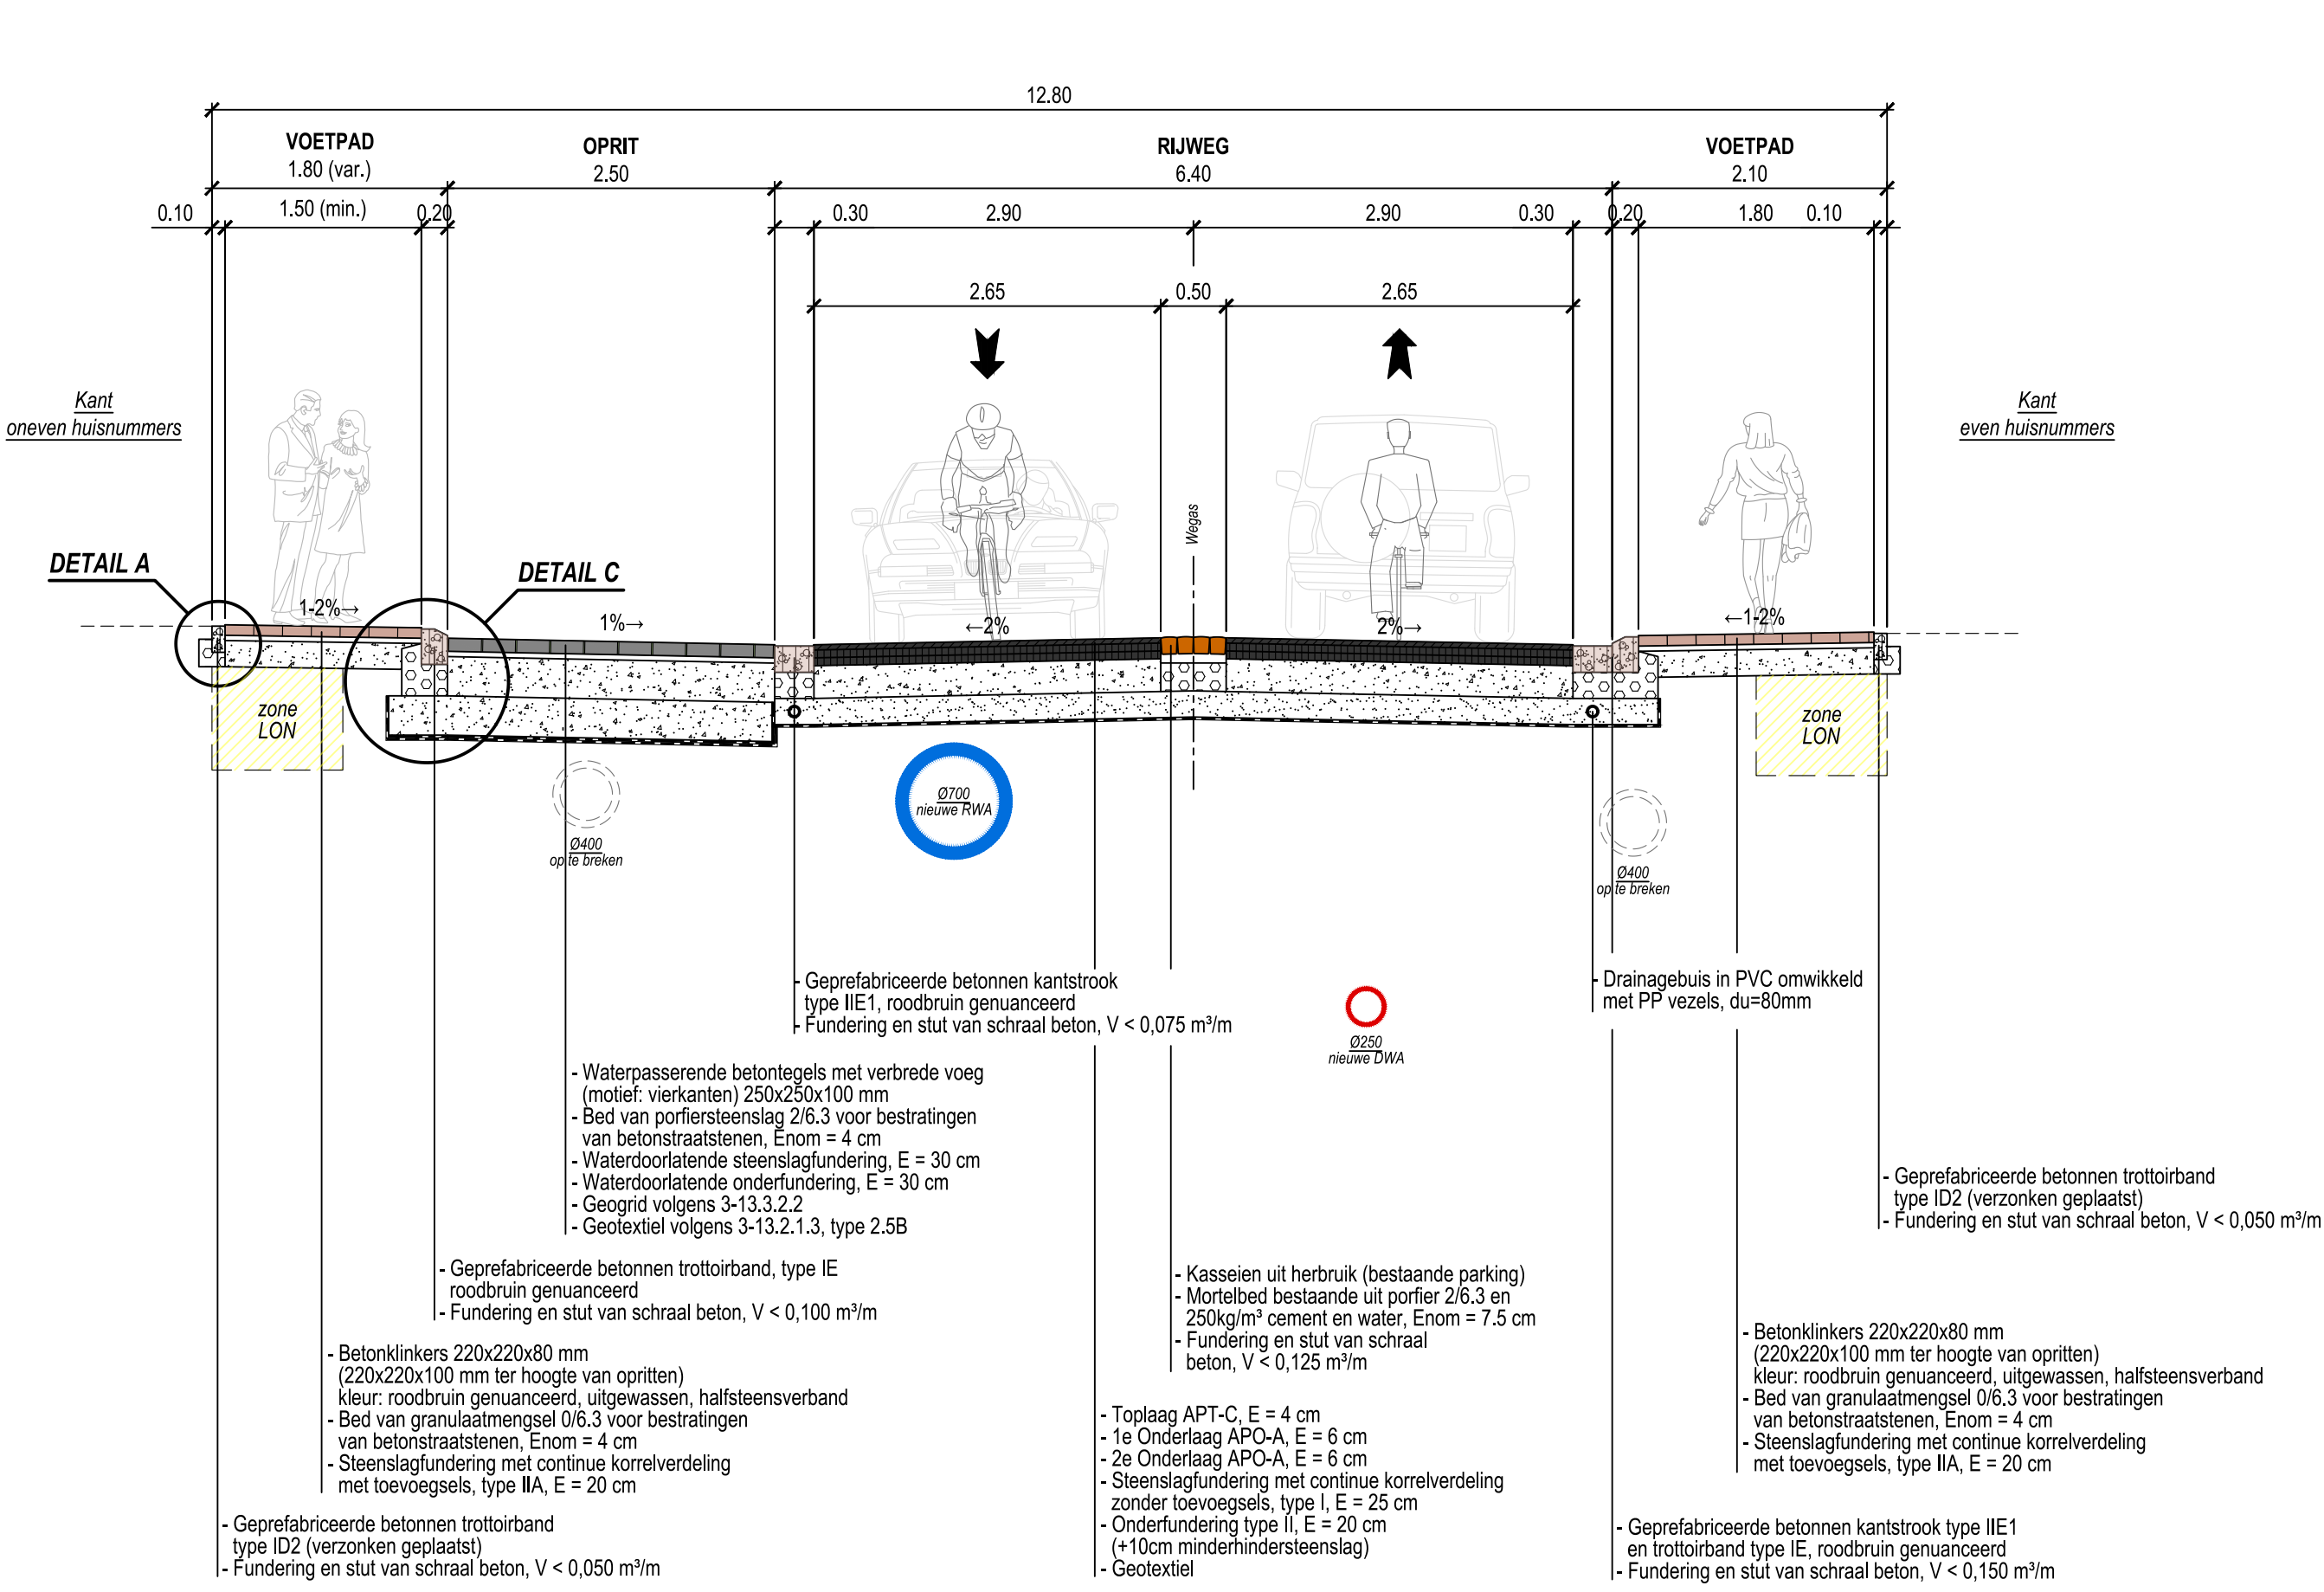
12.80

VOETPAD
1.80 (var.)

OPRIT
2.50

RIJWEG
6.40

VOETPAD
2.10

0.10
1.50 (min.)
0.20
0.30
2.90
2.90
0.30
0.20
1.80
0.10

2.65
0.50
2.65

Kant
oneven huisnummers

Kant
even huisnummers

Wegas

DETAIL A

DETAIL C

1-2%→
1%→
←2%
2%→
←1-2%

zone
LON

zone
LON

Ø700
nieuwe RWA

Ø400
op te breken

Ø400
op te breken

Ø250
nieuwe DWA

- Geprefabriceerde betonnen kantstrook type IIE1, roodbruin genuanceerd
- Fundering en stut van schraal beton, V < 0,075 m³/m

- Drainagebuis in PVC omwikkeld met PP vezels, du=80mm

- Waterpasserende betontegels met verbrede voeg (motief: vierkanten) 250x250x100 mm
- Bed van porfiersteenslag 2/6.3 voor bestratingen van betonstraatstenen, Enom = 4 cm
- Waterdoorlatende steenslagfundering, E = 30 cm
- Waterdoorlatende onderfundering, E = 30 cm
- Geogrid volgens 3-13.3.2.2
- Geotextiel volgens 3-13.2.1.3, type 2.5B

- Geprefabriceerde betonnen trottoirband type ID2 (verzonken geplaatst)
- Fundering en stut van schraal beton, V < 0,050 m³/m

- Geprefabriceerde betonnen trottoirband, type IE roodbruin genuanceerd
- Fundering en stut van schraal beton, V < 0,100 m³/m

- Kasseien uit herbruik (bestaande parking)
- Mortelbed bestaande uit porfier 2/6.3 en 250kg/m³ cement en water, Enom = 7.5 cm
- Fundering en stut van schraal beton, V < 0,125 m³/m

- Betonklinkers 220x220x80 mm (220x220x100 mm ter hoogte van opritten) kleur: roodbruin genuanceerd, uitgewassen, halfsteensverband
- Bed van granulaatmengsel 0/6.3 voor bestratingen van betonstraatstenen, Enom = 4 cm
- Steenslagfundering met continue korrelverdeling met toevoegsels, type IIA, E = 20 cm

- Betonklinkers 220x220x80 mm (220x220x100 mm ter hoogte van opritten) kleur: roodbruin genuanceerd, uitgewassen, halfsteensverband
- Bed van granulaatmengsel 0/6.3 voor bestratingen van betonstraatstenen, Enom = 4 cm
- Steenslagfundering met continue korrelverdeling met toevoegsels, type IIA, E = 20 cm

- Toplaag APT-C, E = 4 cm
- 1e Onderlaag APO-A, E = 6 cm
- 2e Onderlaag APO-A, E = 6 cm
- Steenslagfundering met continue korrelverdeling zonder toevoegsels, type I, E = 25 cm
- Onderfundering type II, E = 20 cm (+10cm minderhindersteenslag)
- Geotextiel

- Geprefabriceerde betonnen trottoirband type ID2 (verzonken geplaatst)
- Fundering en stut van schraal beton, V < 0,050 m³/m

- Geprefabriceerde betonnen kantstrook type IIE1 en trottoirband type IE, roodbruin genuanceerd
- Fundering en stut van schraal beton, V < 0,150 m³/m